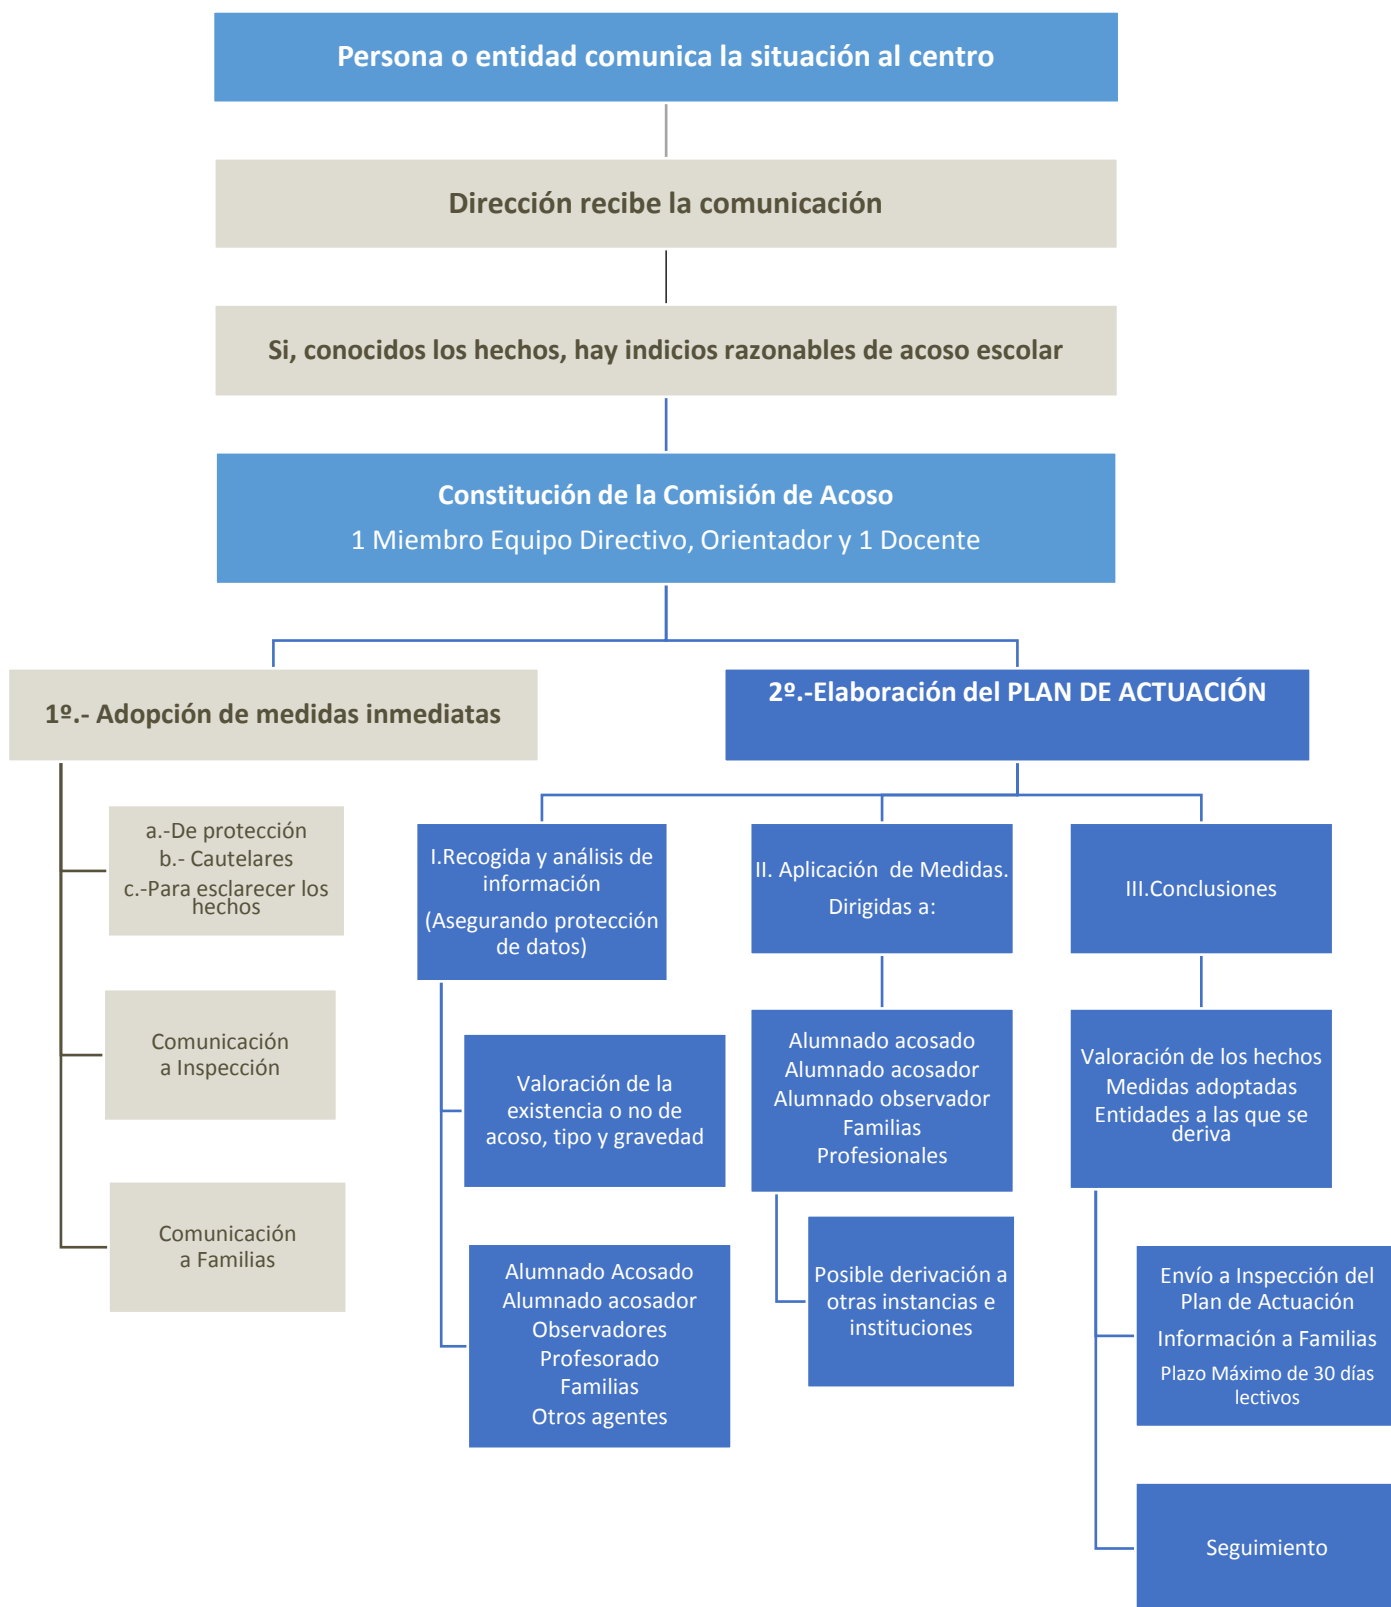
Persona o entidad comunica la situación al centro

Dirección recibe la comunicación

Si, conocidos los hechos, hay indicios razonables de acoso escolar

Constitución de la Comisión de Acoso

1 Miembro Equipo Directivo, Orientador y 1 Docente

1º.- Adopción de medidas inmediatas

a.-De protección
b.- Cautelares
c.-Para esclarecer los hechos

Comunicación a Inspección

Comunicación a Familias

2º.-Elaboración del PLAN DE ACTUACIÓN

I.Recogida y análisis de información

(Asegurando protección de datos)

Valoración de la existencia o no de acoso, tipo y gravedad

Alumnado Acosado
Alumnado acosador
Observadores
Profesorado
Familias
Otros agentes

II. Aplicación de Medidas.

Dirigidas a:

Alumnado acosado
Alumnado acosador
Alumnado observador
Familias
Profesionales

Posible derivación a otras instancias e instituciones

III.Conclusiones

Valoración de los hechos
Medidas adoptadas
Entidades a las que se deriva

Envío a Inspección del Plan de Actuación

Información a Familias

Plazo Máximo de 30 días lectivos

Seguimiento